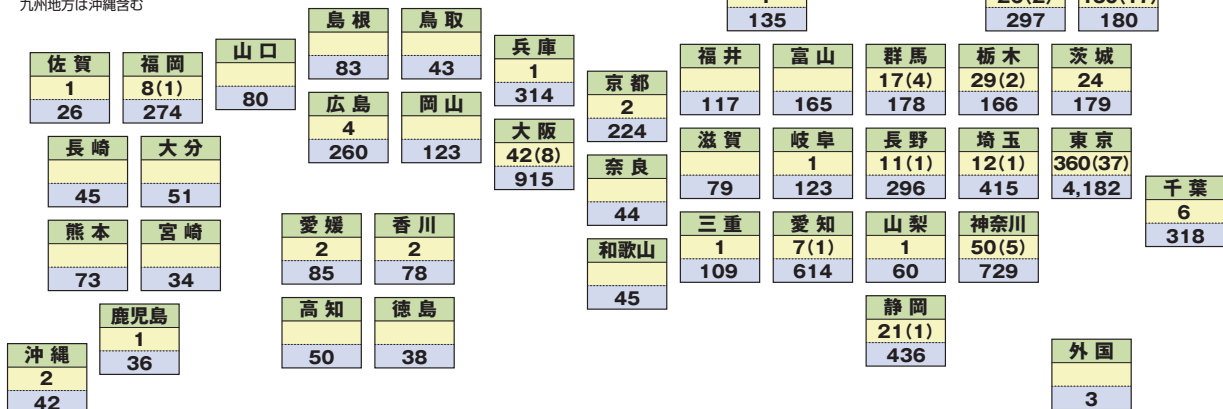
九州地方は沖縄含む

佐賀
1
26

福岡
8(1)
274

山口

80

島根

83

鳥取

43

兵庫
1
314

広島
4
260

岡山

123

大阪
42(8)
915

京都
2
224

奈良

44

和歌山

45

長崎

45

大分

51

熊本

73

宮崎

34

鹿児島
1
36

沖縄
2
42

愛媛
2
85

香川
2
78

高知

50

徳島

38

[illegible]
135

福井

117

富山

165

群馬
17(4)
178

栃木
29(2)
166

茨城
24
179

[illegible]
297

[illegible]
180

滋賀

79

岐阜
1
123

長野
11(1)
296

埼玉
12(1)
415

東京
360(37)
4,182

千葉
6
318

三重
1
109

愛知
7(1)
614

山梨
1
60

神奈川
50(5)
729

静岡
21(1)
436

外国

3